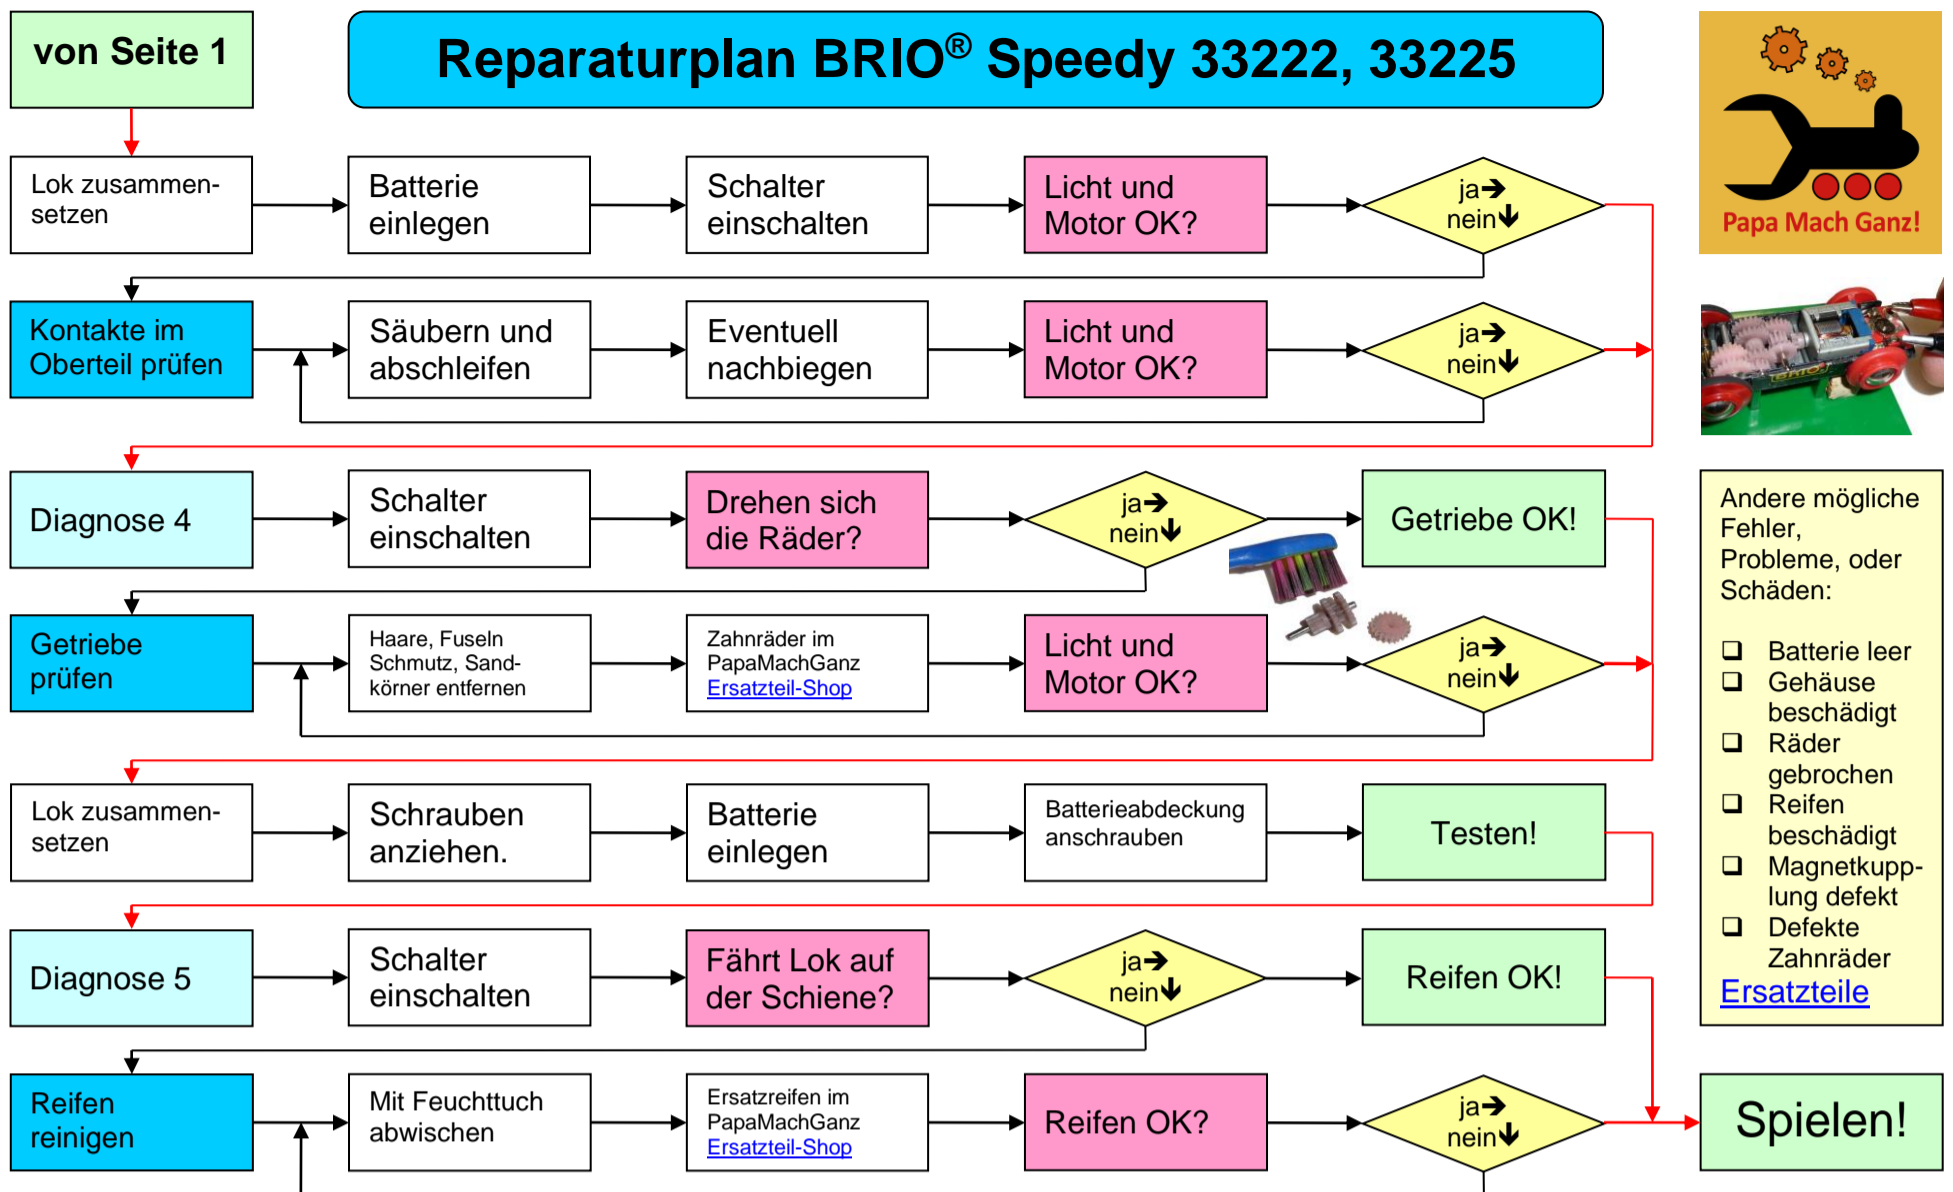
von Seite 1

Reparaturplan BRIO® Speedy 33222, 33225

Papa Mach Ganz!

Lok zusammensetzen

Batterie einlegen

Schalter einschalten

Licht und Motor OK?

ja→ nein↓

Kontakte im Oberteil prüfen

Säubern und abschleifen

Eventuell nachbiegen

Licht und Motor OK?

ja→ nein↓

Diagnose 4

Schalter einschalten

Drehen sich die Räder?

ja→ nein↓

Getriebe OK!

Getriebe prüfen

Haare, Fuseln Schmutz, Sandkörner entfernen

Zahnräder im PapaMachGanz Ersatzteil-Shop

Licht und Motor OK?

ja→ nein↓

Lok zusammensetzen

Schrauben anziehen.

Batterie einlegen

Batterieabdeckung anschrauben

Testen!

Diagnose 5

Schalter einschalten

Fährt Lok auf der Schiene?

ja→ nein↓

Reifen OK!

Reifen reinigen

Mit Feuchttuch abwischen

Ersatzreifen im PapaMachGanz Ersatzteil-Shop

Reifen OK?

ja→ nein↓

Spielen!

Andere mögliche Fehler, Probleme, oder Schäden:

❑ Batterie leer
❑ Gehäuse beschädigt
❑ Räder gebrochen
❑ Reifen beschädigt
❑ Magnetkupplung defekt
❑ Defekte Zahnräder

Ersatzteile